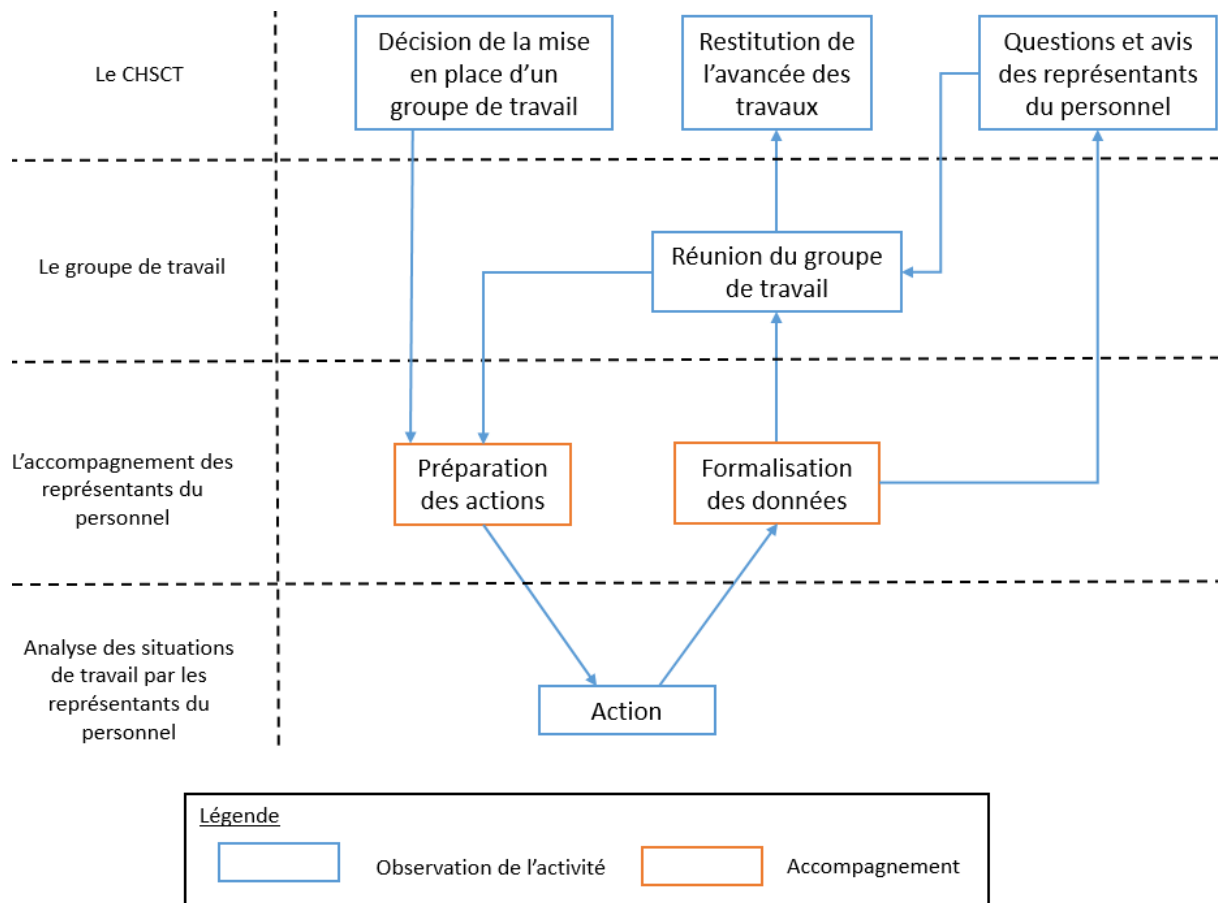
Le CHSCT

Décision de la mise en place d'un groupe de travail

Restitution de l'avancée des travaux

Questions et avis des représentants du personnel

Le groupe de travail

Réunion du groupe de travail

L'accompagnement des représentants du personnel

Préparation des actions

Formalisation des données

Analyse des situations de travail par les représentants du personnel

Action

Légende

Observation de l'activité

Accompagnement